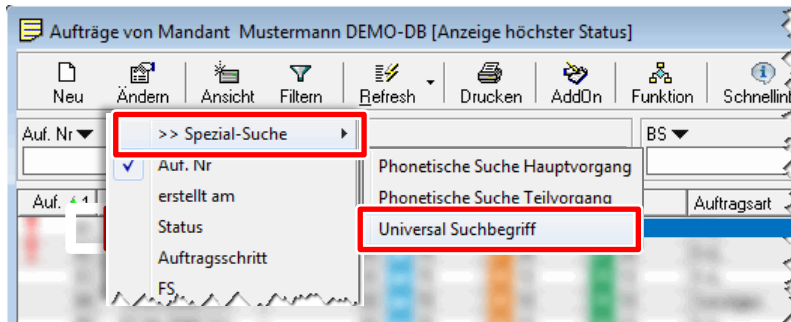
Aufträge von Mandant Mustermann DEMO-DB [Anzeige höchster Status]

Neu Ändern Ansicht Filtern Refresh Drucken AddOn Funktion Schnellin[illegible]

Auf. Nr
BS

>> Spezial-Suche
Auf. Nr
erstellt am
Status
Auftragsschritt
FS

Phonetische Suche Hauptvorgang
Phonetische Suche Teilvorgang
Universal Suchbegriff

Auf.
Auftragsart